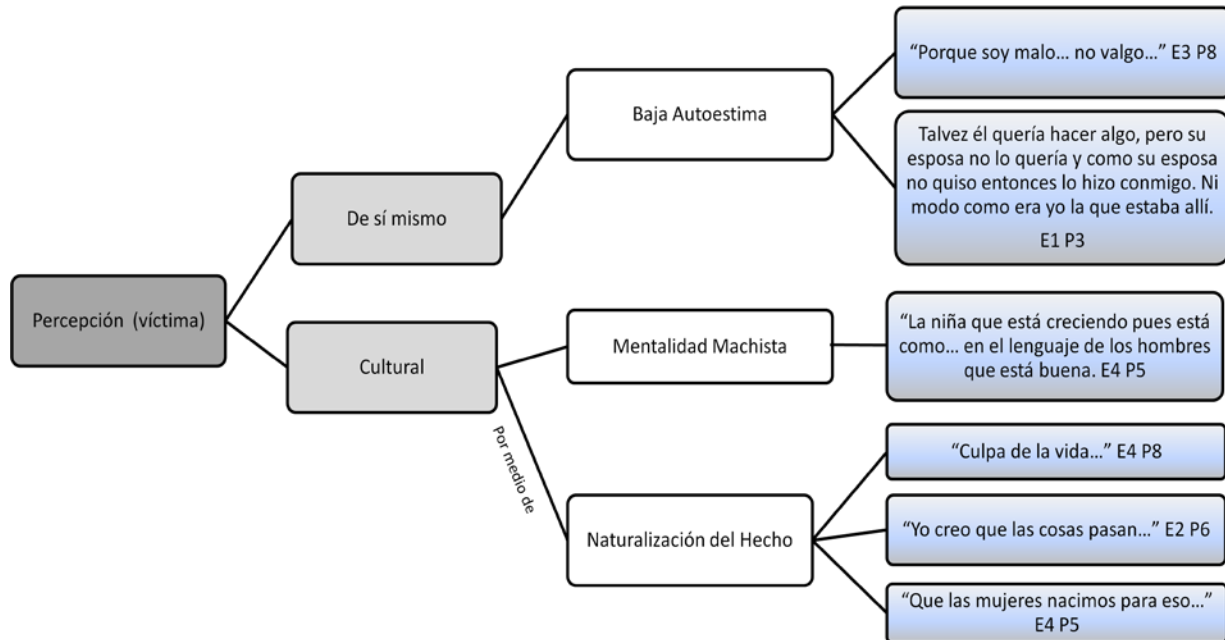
Percepción (víctima)

De sí mismo

Baja Autoestima

"Porque soy malo… no valgo…" E3 P8

Talvez él quería hacer algo, pero su esposa no lo quería y como su esposa no quiso entonces lo hizo conmigo. Ni modo como era yo la que estaba allí. E1 P3

Cultural

Mentalidad Machista

"La niña que está creciendo pues está como… en el lenguaje de los hombres que está buena. E4 P5

Por medio de

Naturalización del Hecho

"Culpa de la vida…" E4 P8

"Yo creo que las cosas pasan…" E2 P6

"Que las mujeres nacimos para eso…" E4 P5